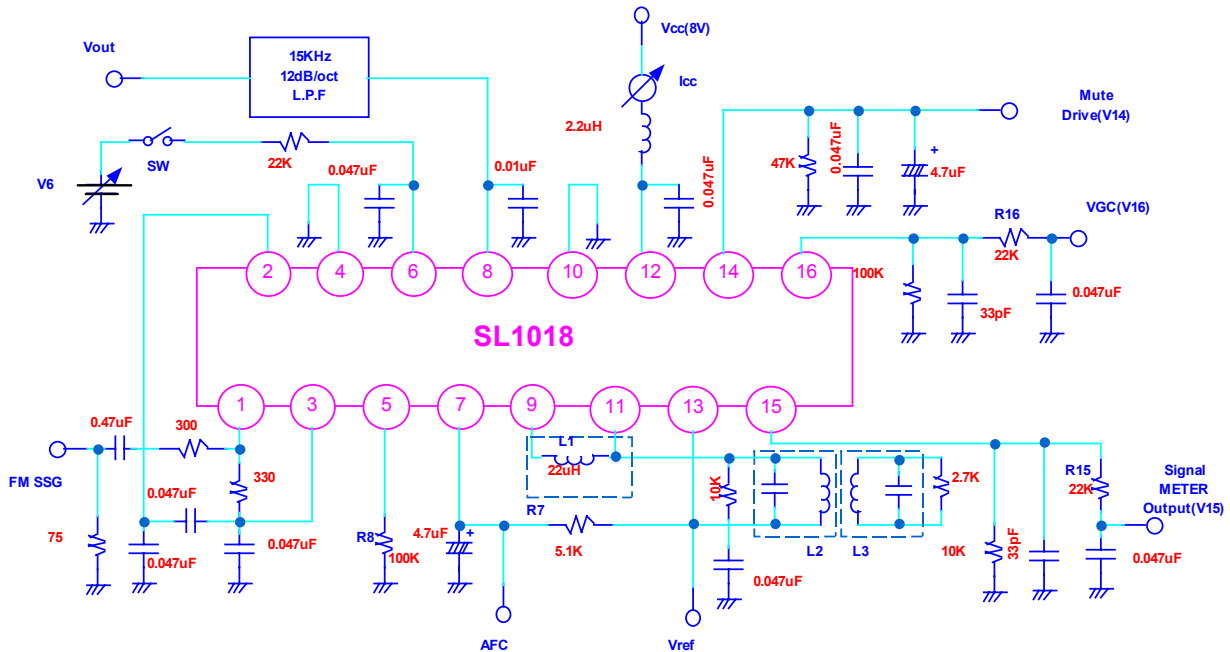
Vout
15KHz
12dB/oct
L.P.F
Vcc(8V)
Icc
Mute
Drive(V14)
SW
22K
2.2uH
V6
0.047uF
0.01uF
0.047uF
47K
0.047uF
4.7uF
R16
VGC(V16)
22K
2
4
6
8
10
12
14
16
100K
0.047uF
SL1018
33pF
1
3
5
7
9
11
13
15
0.47uF
300
L1
FM SSG
330
22uH
10K
2.7K
R15
Signal
METER
Output(V15)
22K
0.047uF
R7
75
0.047uF
0.047uF
R8
4.7uF
5.1K
L2
L3
10K
33pF
0.047uF
100K
0.047uF
AFC
Vref